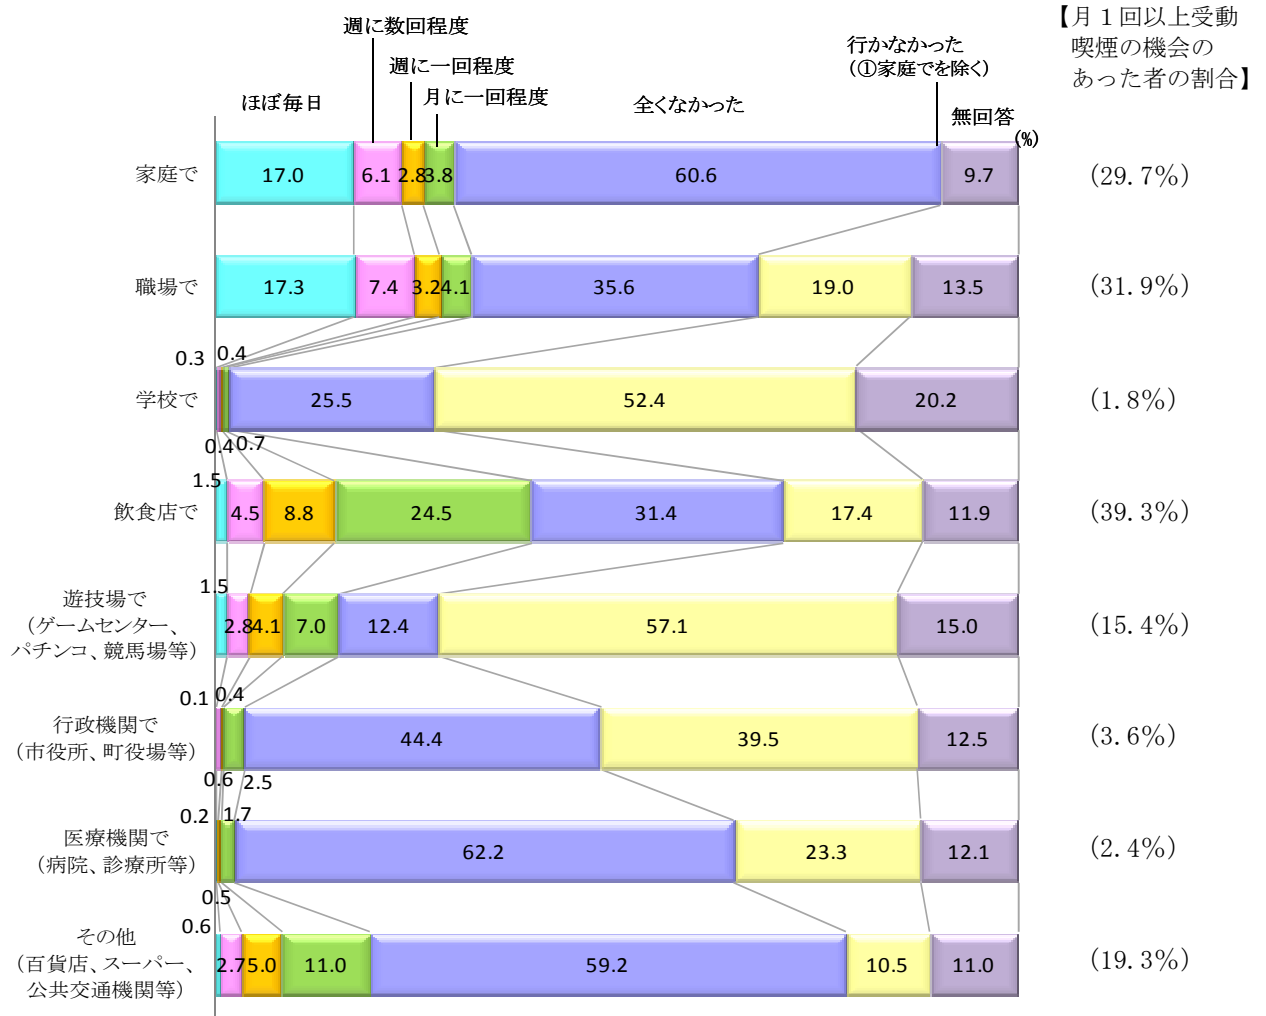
ほぼ毎日
週に数回程度
週に一回程度
月に一回程度
全くなかった
行かなかった（①家庭でを除く）
無回答
(%)
【月１回以上受動喫煙の機会のあった者の割合】

| | ほぼ毎日 | 週に数回程度 | 週に一回程度 | 月に一回程度 | 全くなかった | 行かなかった（①家庭でを除く） | 無回答 | 【月１回以上受動喫煙の機会のあった者の割合】 |
|---|---|---|---|---|---|---|---|---|
| 家庭で | 17.0 | 6.1 | 2.8 | 3.8 | 60.6 | | 9.7 | (29.7%) |
| 職場で | 17.3 | 7.4 | 3.2 | 4.1 | 35.6 | 19.0 | 13.5 | (31.9%) |
| 学校で | 0.3 | 0.4 | 0.4 | 0.7 | 25.5 | 52.4 | 20.2 | (1.8%) |
| 飲食店で | 1.5 | 4.5 | 8.8 | 24.5 | 31.4 | 17.4 | 11.9 | (39.3%) |
| 遊技場で（ゲームセンター、パチンコ、競馬場等） | 1.5 | 2.8 | 4.1 | 7.0 | 12.4 | 57.1 | 15.0 | (15.4%) |
| 行政機関で（市役所、町役場等） | 0.1 | 0.4 | 0.6 | 2.5 | 44.4 | 39.5 | 12.5 | (3.6%) |
| 医療機関で（病院、診療所等） | 0.2 | 1.7 | 0.5 | | 62.2 | 23.3 | 12.1 | (2.4%) |
| その他（百貨店、スーパー、公共交通機関等） | 0.6 | 2.7 | 5.0 | 11.0 | 59.2 | 10.5 | 11.0 | (19.3%) |